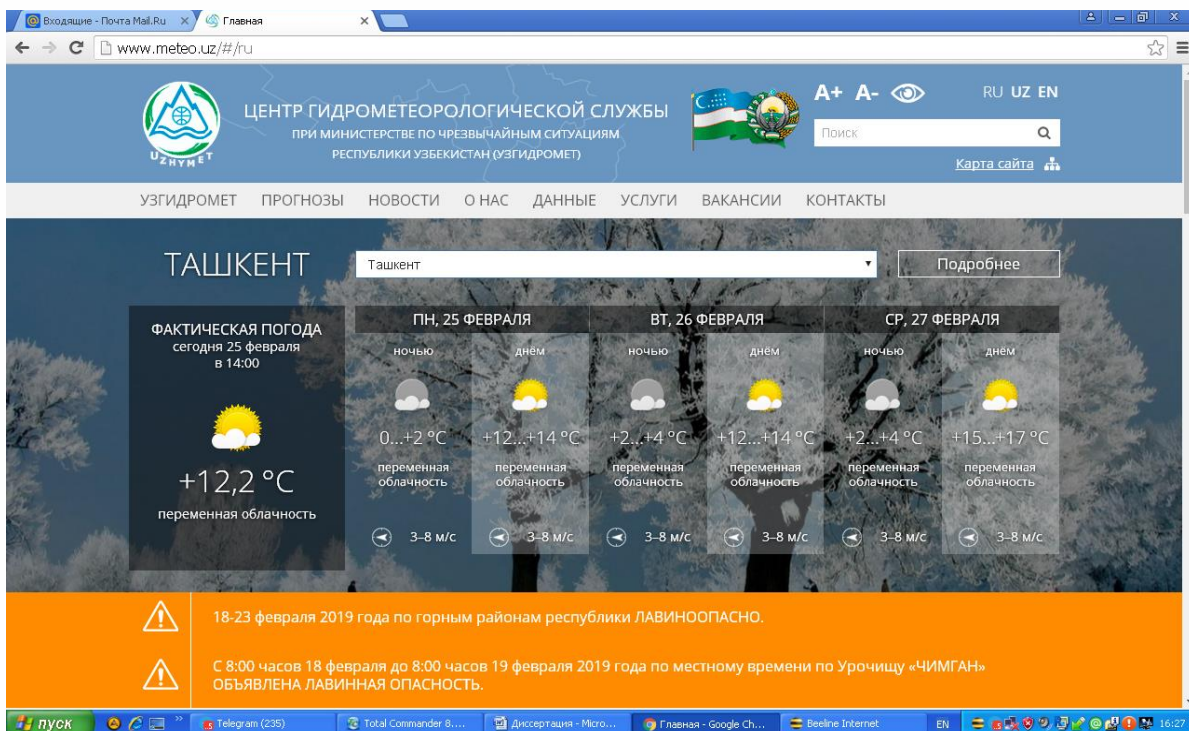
Входящие - Почта Mail.Ru × Главная ×

www.meteo.uz/#/ru

UZHYMET

ЦЕНТР ГИДРОМЕТЕОРОЛОГИЧЕСКОЙ СЛУЖБЫ
ПРИ МИНИСТЕРСТВЕ ПО ЧРЕЗВЫЧАЙНЫМ СИТУАЦИЯМ
РЕСПУБЛИКИ УЗБЕКИСТАН (УЗГИДРОМЕТ)

A+ A-

RU UZ EN

Поиск

Карта сайта

УЗГИДРОМЕТ ПРОГНОЗЫ НОВОСТИ О НАС ДАННЫЕ УСЛУГИ ВАКАНСИИ КОНТАКТЫ

ТАШКЕНТ

Ташкент

Подробнее

ФАКТИЧЕСКАЯ ПОГОДА
сегодня 25 февраля
в 14:00

+12,2 °C
переменная облачность

| ПН, 25 ФЕВРАЛЯ | | ВТ, 26 ФЕВРАЛЯ | | СР, 27 ФЕВРАЛЯ | |
|---|---|---|---|---|---|
| ночью | днём | ночью | днём | ночью | днём |
| 0...+2 °C | +12...+14 °C | +2...+4 °C | +12...+14 °C | +2...+4 °C | +15...+17 °C |
| переменная облачность | переменная облачность | переменная облачность | переменная облачность | переменная облачность | переменная облачность |
| 3–8 м/с | 3–8 м/с | 3–8 м/с | 3–8 м/с | 3–8 м/с | 3–8 м/с |

18-23 февраля 2019 года по горным районам республики ЛАВИНООПАСНО.

С 8:00 часов 18 февраля до 8:00 часов 19 февраля 2019 года по местному времени по Урочищу «ЧИМГАН» ОБЪЯВЛЕНА ЛАВИННАЯ ОПАСНОСТЬ.

пуск Telegram (235) Total Commander 8... Диссертация - Micro... Главная - Google Ch... Beeline Internet EN 16:27